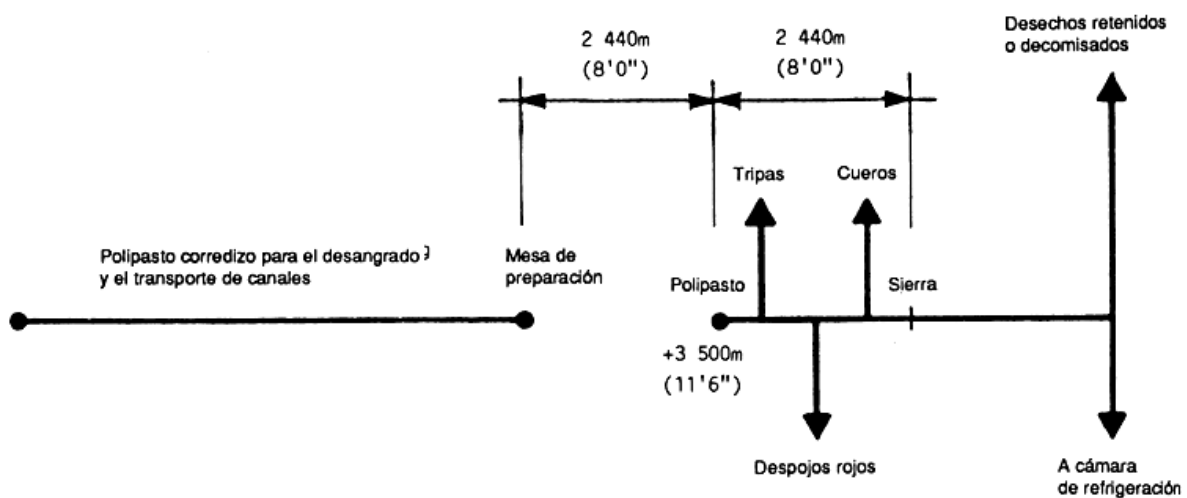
2 440m
(8'0")

2 440m
(8'0")

Desechos retenidos
o decomisados

Tripas

Cueros

Polipasto corredizo para el desangrado
y el transporte de canales

Mesa de
preparación

Polipasto

Sierra

+3 500m
(11'6")

Despojos rojos

A cámara
de refrigeración